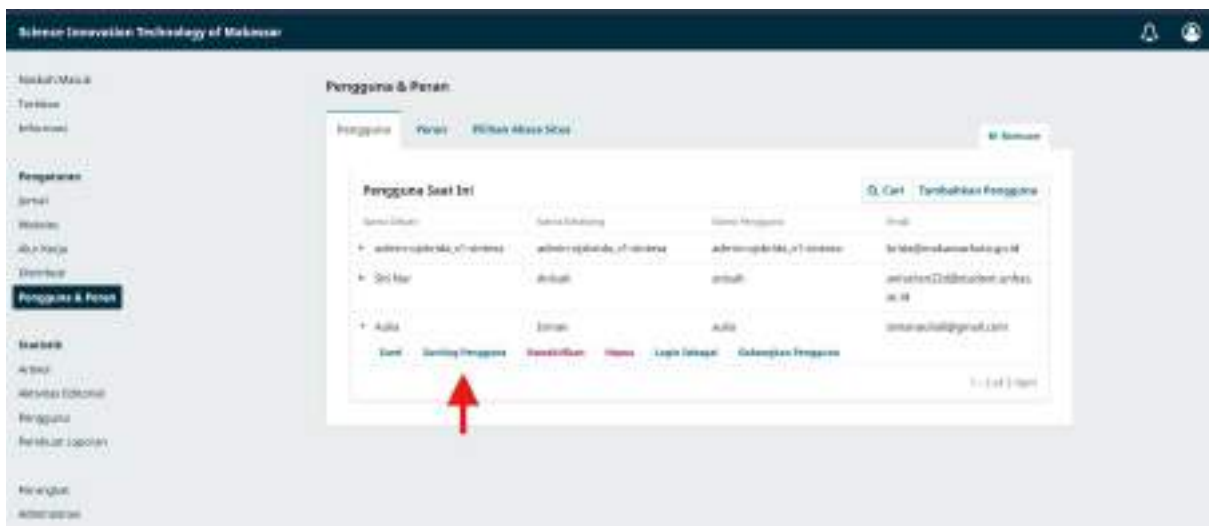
Science Innovation Technology of Makassar

Naskah Masuk
Terbitan
Informasi

Pengaturan
Jurnal
Website
Alur Kerja
Distribusi
Pengguna & Peran

Statistik
Artikel
Aktivitas Editorial
Pengguna
Pembuat Laporan

Perangkat
Administrasi

Pengguna & Peran

Pengguna | Peran | Pilihan Akses Situs

Bantuan

Pengguna Saat Ini

Cari | Tambahkan Pengguna

| Nama Depan | Nama Belakang | Nama Pengguna | Email |
|---|---|---|---|
| admin-sijdestsi_v1-sinema | admin-sijdestsi_v1-sinema | admin-sijdestsi_v1-sinema | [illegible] |
| Siti Nur | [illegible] | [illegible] | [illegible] |
| Aulia | Zaman | aulia | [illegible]@gmail.com |

Sunting | Gabung Pengguna | Nonaktifkan | Hapus | Login Sebagai | Gabungkan Pengguna

1 - 3 of 3 item